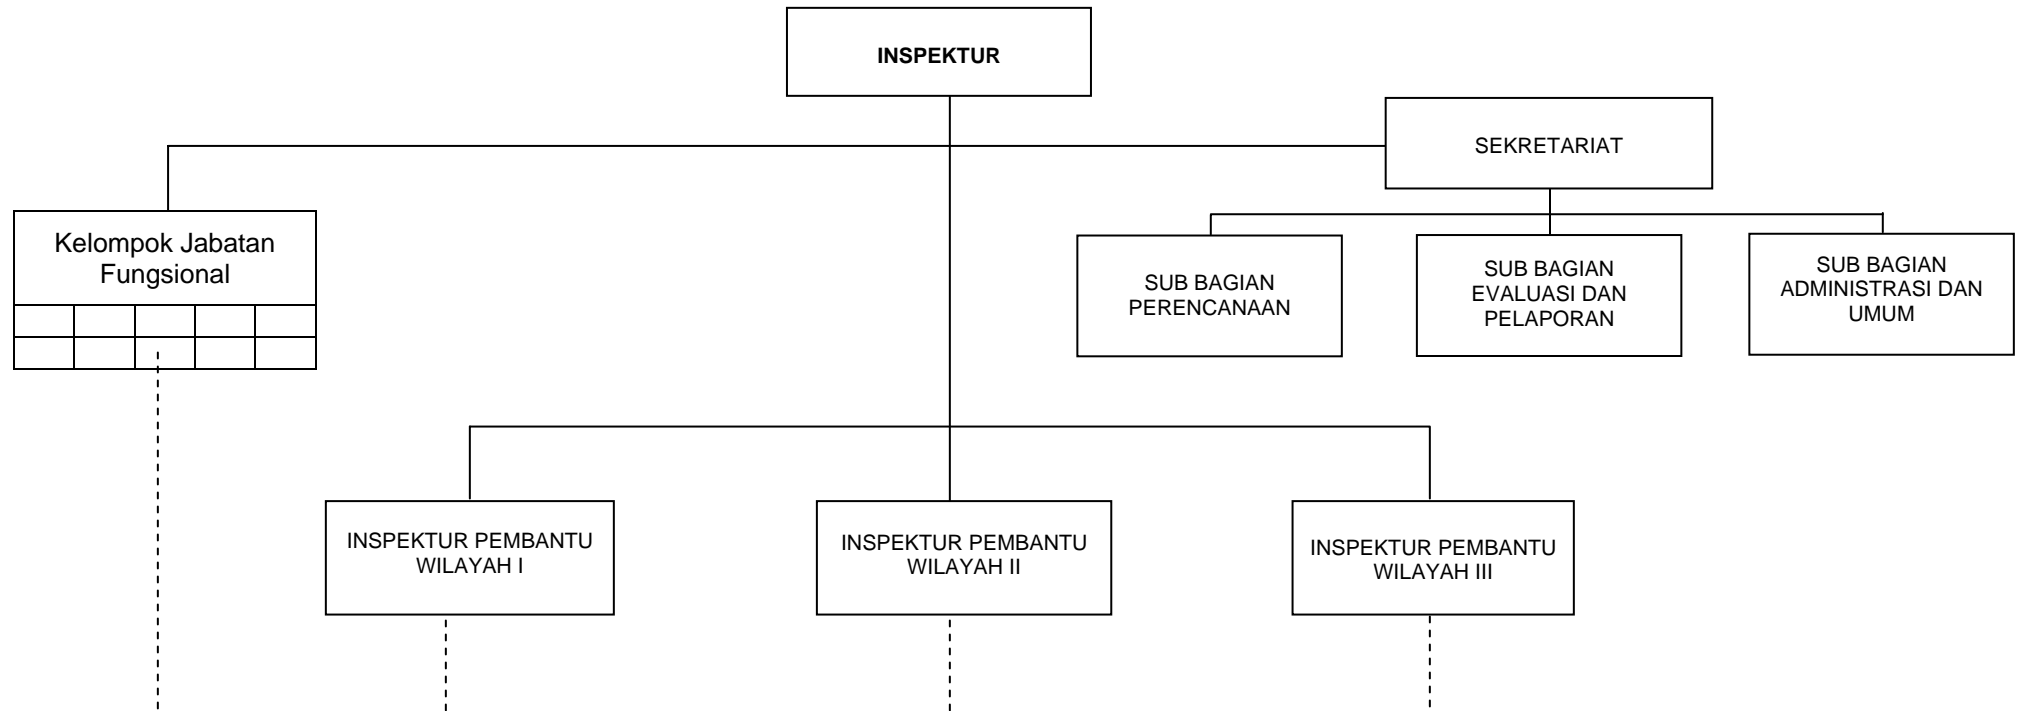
INSPEKTUR

SEKRETARIAT

Kelompok Jabatan Fungsional

SUB BAGIAN PERENCANAAN

SUB BAGIAN EVALUASI DAN PELAPORAN

SUB BAGIAN ADMINISTRASI DAN UMUM

INSPEKTUR PEMBANTU WILAYAH I

INSPEKTUR PEMBANTU WILAYAH II

INSPEKTUR PEMBANTU WILAYAH III